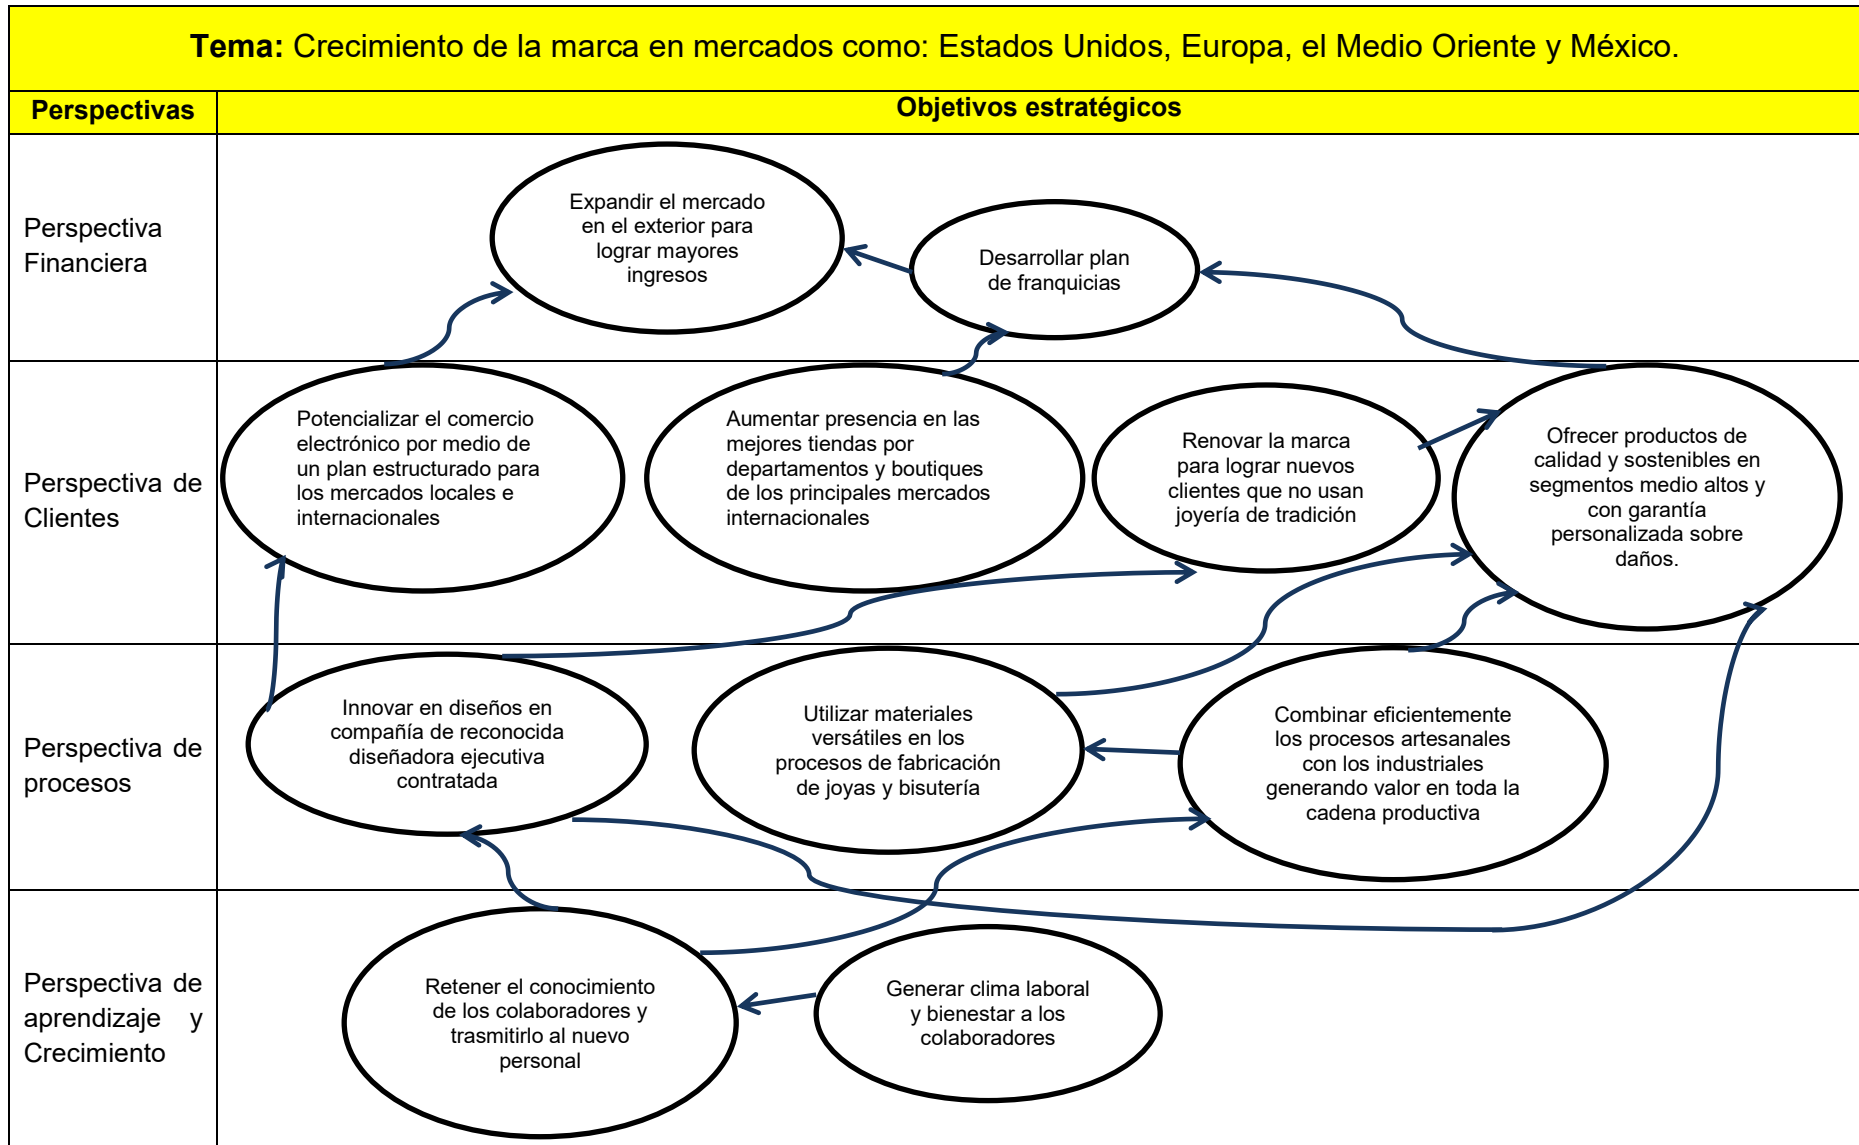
**Tema:** Crecimiento de la marca en mercados como: Estados Unidos, Europa, el Medio Oriente y México.

| Perspectivas | Objetivos estratégicos |
|---|---|
| Perspectiva Financiera | Expandir el mercado en el exterior para lograr mayores ingresos; Desarrollar plan de franquicias |
| Perspectiva de Clientes | Potencializar el comercio electrónico por medio de un plan estructurado para los mercados locales e internacionales; Aumentar presencia en las mejores tiendas por departamentos y boutiques de los principales mercados internacionales; Renovar la marca para lograr nuevos clientes que no usan joyería de tradición; Ofrecer productos de calidad y sostenibles en segmentos medio altos y con garantía personalizada sobre daños. |
| Perspectiva de procesos | Innovar en diseños en compañía de reconocida diseñadora ejecutiva contratada; Utilizar materiales versátiles en los procesos de fabricación de joyas y bisutería; Combinar eficientemente los procesos artesanales con los industriales generando valor en toda la cadena productiva |
| Perspectiva de aprendizaje y Crecimiento | Retener el conocimiento de los colaboradores y trasmitirlo al nuevo personal; Generar clima laboral y bienestar a los colaboradores |